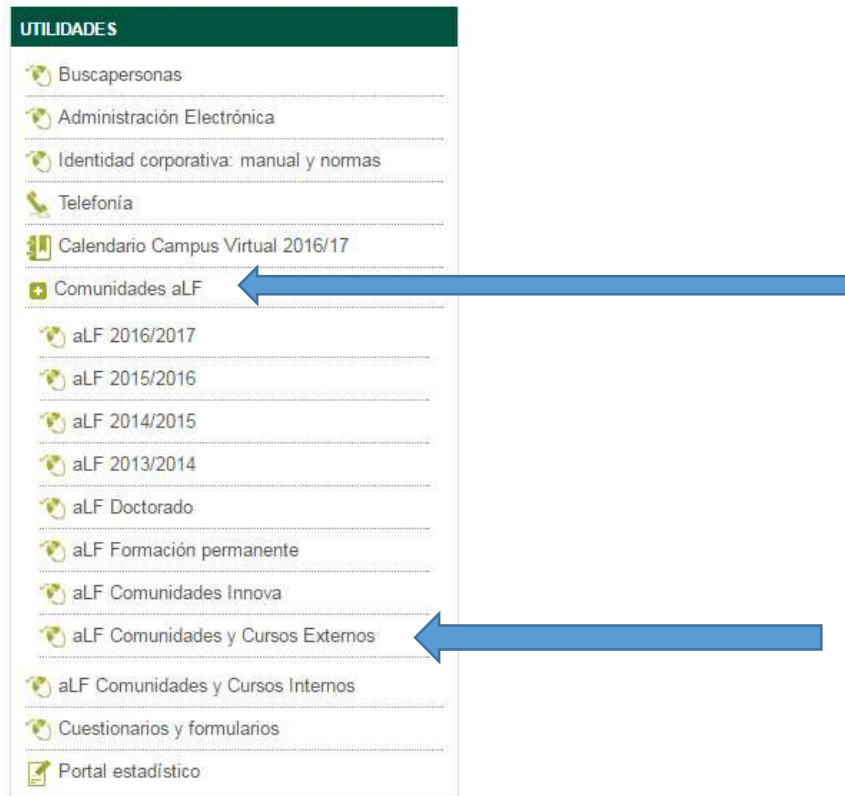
UTILIDADES

Buscapersonas

Administración Electrónica

Identidad corporativa: manual y normas

Telefonía

Calendario Campus Virtual 2016/17

Comunidades aLF

aLF 2016/2017

aLF 2015/2016

aLF 2014/2015

aLF 2013/2014

aLF Doctorado

aLF Formación permanente

aLF Comunidades Innova

aLF Comunidades y Cursos Externos

aLF Comunidades y Cursos Internos

Cuestionarios y formularios

Portal estadístico